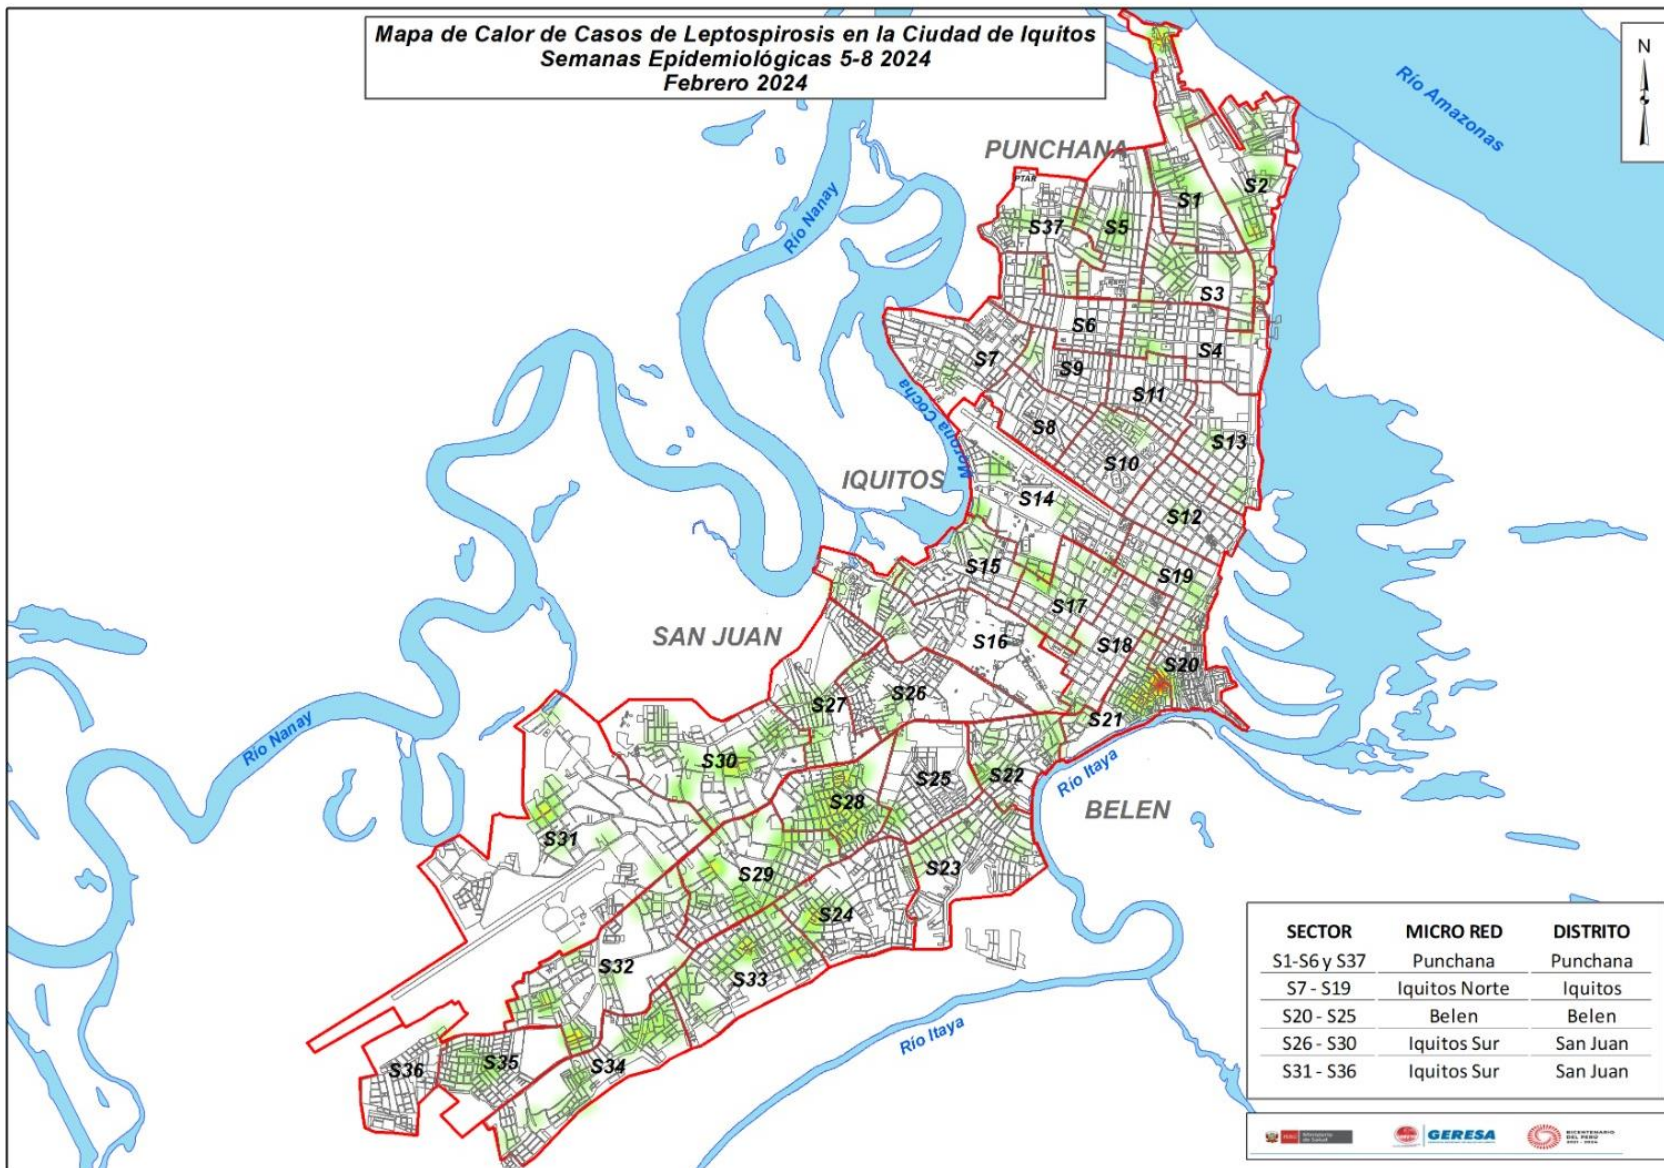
Mapa de Calor de Casos de Leptospirosis en la Ciudad de Iquitos
Semanas Epidemiológicas 5-8 2024
Febrero 2024

N

Río Amazonas

PUNCHANA

PTAR

S1

S2

S37

S5

Río Nanay

S3

S6

S4

S7

S9

Moronacocha

S11

S8

S13

S10

IQUITOS

S14

S12

S15

S19

S17

SAN JUAN

S16

S18

S20

S26

S27

S21

Río Nanay

S30

S25

S22

Río Itaya

BELEN

S28

S31

S29

S23

S24

S32

S33

Río Itaya

S35

S36

S34

| SECTOR | MICRO RED | DISTRITO |
|---|---|---|
| S1-S6 y S37 | Punchana | Punchana |
| S7 - S19 | Iquitos Norte | Iquitos |
| S20 - S25 | Belen | Belen |
| S26 - S30 | Iquitos Sur | San Juan |
| S31 - S36 | Iquitos Sur | San Juan |

Ministerio de Salud

GERESA

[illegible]